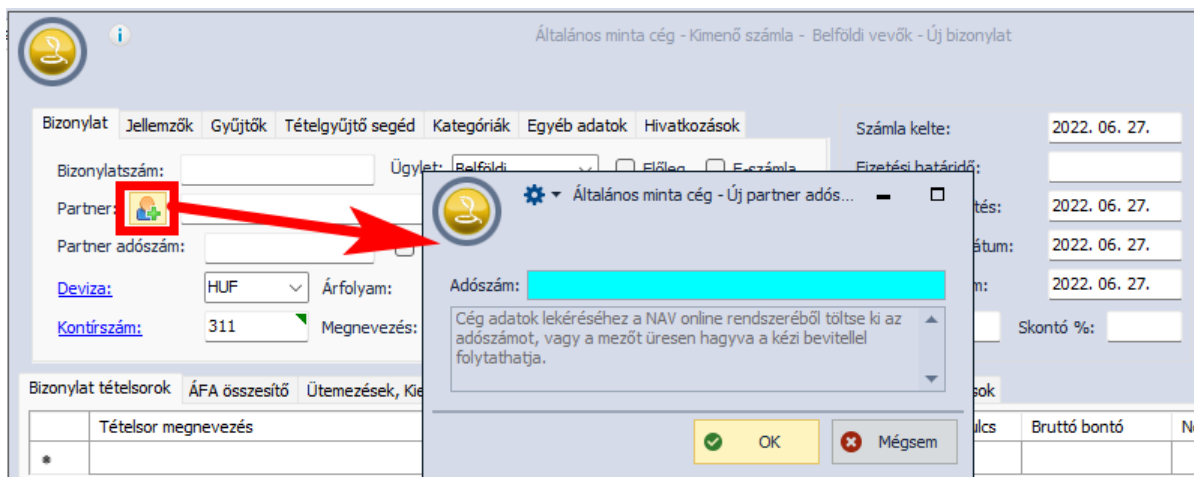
Általános minta cég - Kimenő számla - Belföldi vevők - Új bizonylat

Bizonylat | Jellemzők | Gyűjtők | Tételgyűjtő segéd | Kategóriák | Egyéb adatok | Hivatkozások

Bizonylatszám:
Ügylet: Belföldi
Előleg
E-számla
Partner:
Partner adószám:
Deviza: HUF
Árfolyam:
Kontírszám: 311
Megnevezés:

Számla kelte: 2022. 06. 27.
Fizetési határidő:
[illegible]tés: 2022. 06. 27.
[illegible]átum: 2022. 06. 27.
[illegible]m: 2022. 06. 27.
Skontó %:

Bizonylat tételsorok | ÁFA összesítő | Ütemezések, Kie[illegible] | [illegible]sok

| | Tételsor megnevezés | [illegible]ulcs | Bruttó bontó | N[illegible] |
|---|---|---|---|---|
| * | | | | |

Általános minta cég - Új partner adós...

Adószám:

Cég adatok lekéréséhez a NAV online rendszeréből töltse ki az adószámot, vagy a mezőt üresen hagyva a kézi bevitellel folytathatja.

OK
Mégsem